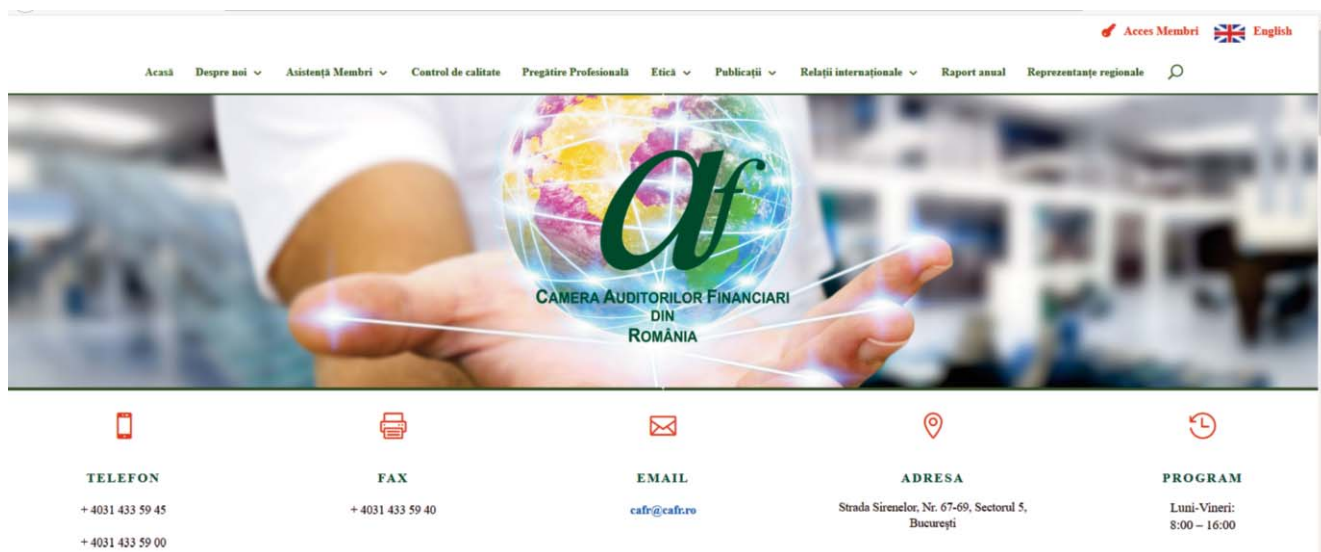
Acces Membri English

Acasă Despre noi Asistență Membri Control de calitate Pregătire Profesională Etică Publicații Relații internaționale Raport anual Reprezentanțe regionale

CAMERA AUDITORILOR FINANCIARI DIN ROMÂNIA

TELEFON
+ 4031 433 59 45
+ 4031 433 59 00

FAX
+ 4031 433 59 40

EMAIL
cafr@cafr.ro

ADRESA
Strada Sirenelor, Nr. 67-69, Sectorul 5, București

PROGRAM
Luni-Vineri:
8:00 – 16:00